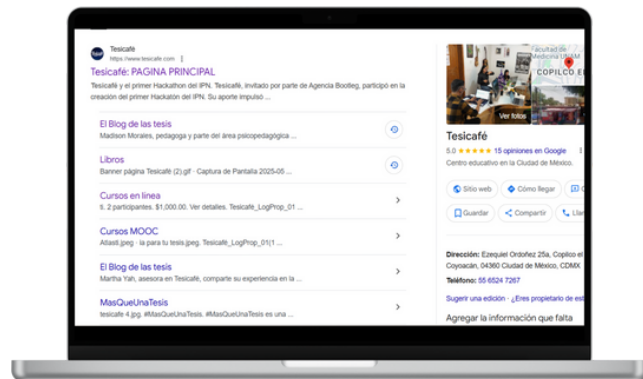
Tesicafé
https://www.tesicafe.com

Tesicafé: PAGINA PRINCIPAL

Tesicafé y el primer Hackathon del IPN. Tesicafé, invitado por parte de Agencia Bootleg, participó en la creación del primer Hackatón del IPN. Su aporte impulsó ...

El Blog de las tesis
Madison Morales, pedagoga y parte del área psicopedagógica ...

Libros
Banner página Tesicafé (2).gif · Captura de Pantalla 2025-05 ...

Cursos en línea
5. 2 participantes. $1,000.00. Ver detalles. Tesicafé_LogProp_01 ...

Cursos MOOC
Atlasti.jpeg · la para tu tesis.jpeg. Tesicafé_LogProp_01(1 ...

El Blog de las tesis
Martha Yah, asesora en Tesicafé, comparte su experiencia en la ...

MasQueUnaTesis
tesicafe 4.jpg. #MasQueUnaTesis. #MasQueUnaTesis es una ...

Facultad de Medicina UNAM
COPILCO EL

Ver fotos

Tesicafé
5.0 ★★★★★ 15 opiniones en Google
Centro educativo en la Ciudad de México.

Sitio web
Cómo llegar
Guardar
Compartir
Lla

Dirección: Ezequiel Ordoñez 25a, Copilco el Coyoacán, 04360 Ciudad de México, CDMX

Teléfono: 55 6524 7267

Sugerir una edición · ¿Eres propietario de est

Agregar la información que falta